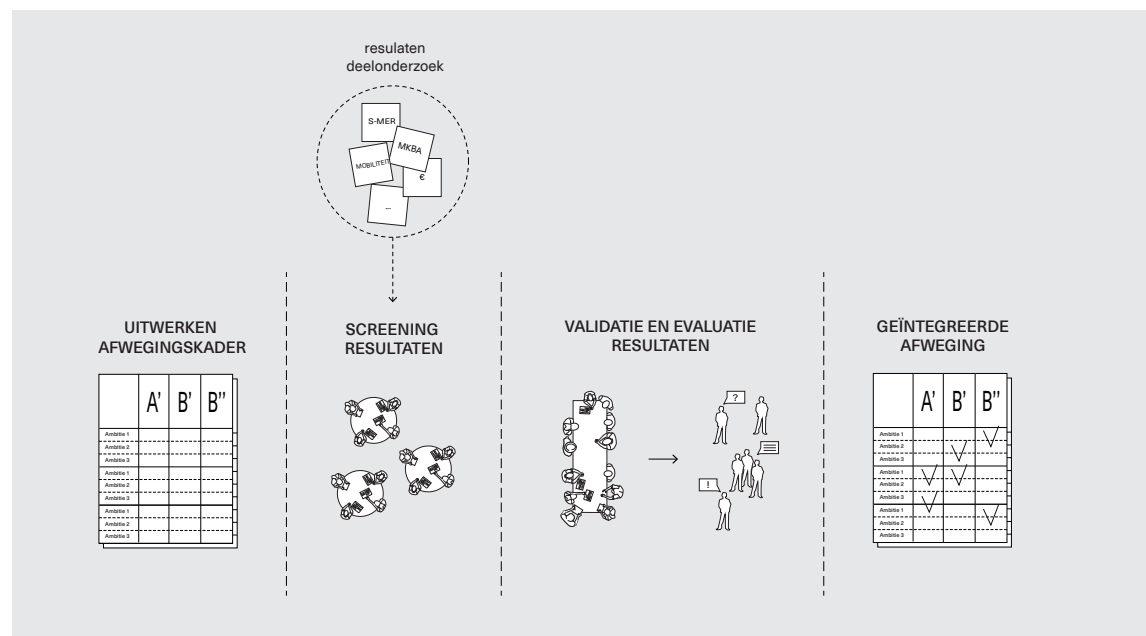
resulaten deelonderzoek

S-MER

MKBA

MOBILITEIT

€

...

UITWERKEN AFWEGINGSKADER

|  | A' | B' | B'' |
|---|---|---|---|
| Ambitie 1 |  |  |  |
| Ambitie 2 |  |  |  |
| Ambitie 3 |  |  |  |
| Ambitie 1 |  |  |  |
| Ambitie 2 |  |  |  |
| Ambitie 3 |  |  |  |
| Ambitie 1 |  |  |  |
| Ambitie 2 |  |  |  |
| Ambitie 3 |  |  |  |

SCREENING RESULTATEN

VALIDATIE EN EVALUATIE RESULTATEN

?

!

GEÏNTEGREERDE AFWEGING

|  | A' | B' | B'' |
|---|---|---|---|
| Ambitie 1 |  |  | √ |
| Ambitie 2 |  | √ |  |
| Ambitie 3 |  |  |  |
| Ambitie 1 | √ | √ |  |
| Ambitie 2 |  |  |  |
| Ambitie 3 | √ |  |  |
| Ambitie 1 |  |  |  |
| Ambitie 2 |  |  | √ |
| Ambitie 3 |  |  |  |